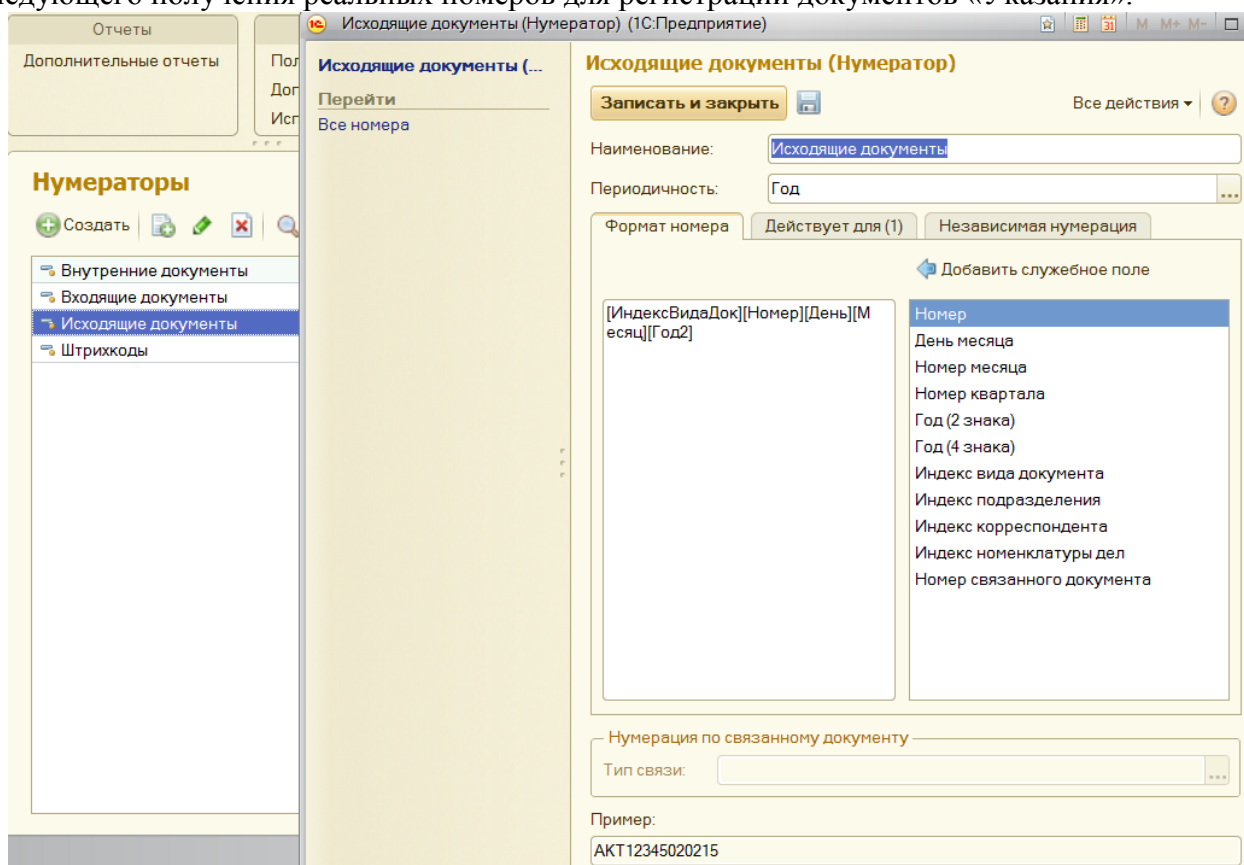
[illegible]

Отчеты

Дополнительные отчеты

Пол
Дог
Исп

Нумераторы

Создать

Внутренние документы
Входящие документы
Исходящие документы
Штрихкоды

Исходящие документы (Нумератор) (1С:Предприятие)

M M+ M-

Исходящие документы (...

Перейти

Все номера

Исходящие документы (Нумератор)

Записать и закрыть

Все действия

Наименование: Исходящие документы

Периодичность: Год

Формат номера | Действует для (1) | Независимая нумерация

Добавить служебное поле

[ИндексВидаДок][Номер][День][Месяц][Год2]

Номер
День месяца
Номер месяца
Номер квартала
Год (2 знака)
Год (4 знака)
Индекс вида документа
Индекс подразделения
Индекс корреспондента
Индекс номенклатуры дел
Номер связанного документа

Нумерация по связанному документу

Тип связи:

Пример:

АКТ12345020215